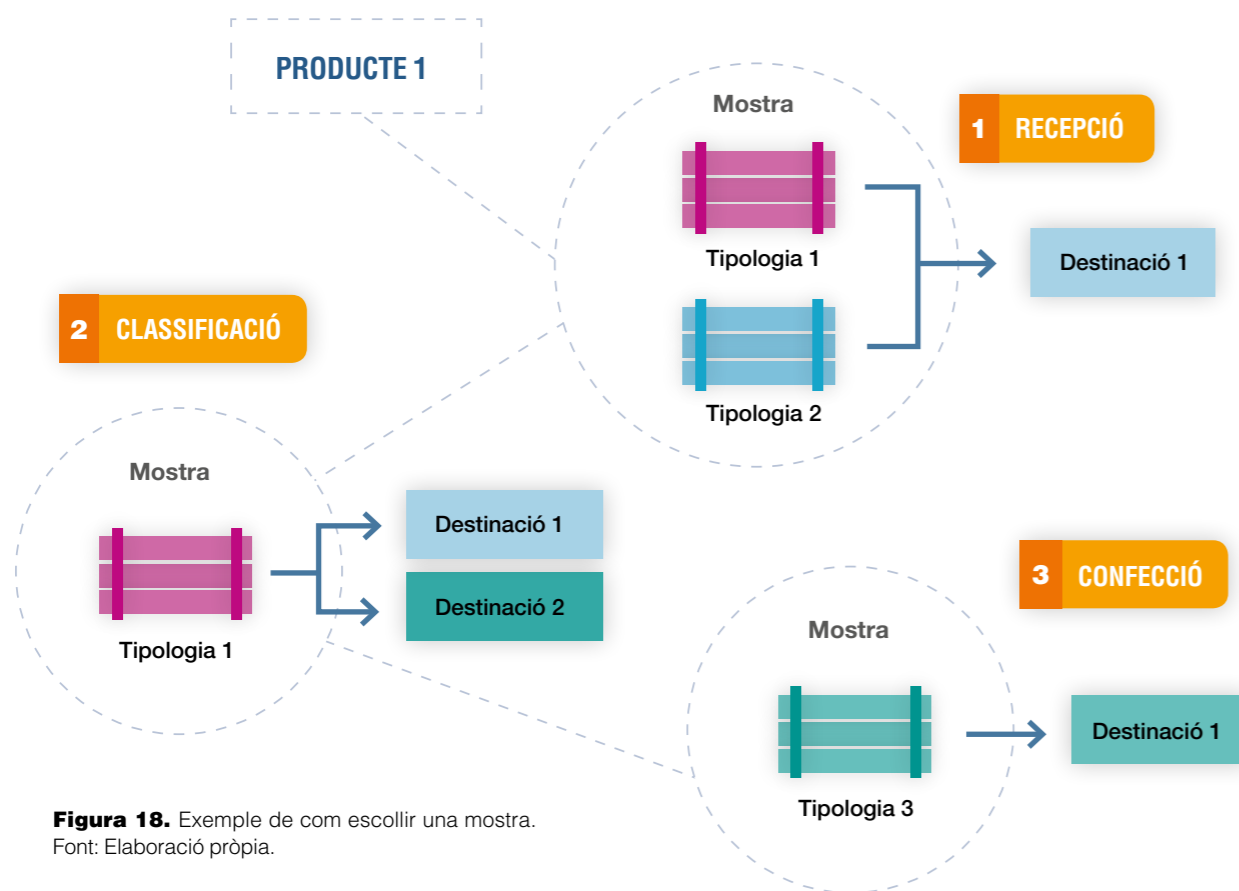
PRODUCTE 1

Mostra

1 RECEPCIÓ

Tipologia 1

Destinació 1

Tipologia 2

2 CLASSIFICACIÓ

Mostra

Tipologia 1

Destinació 1

Destinació 2

3 CONFECCIÓ

Mostra

Destinació 1

Tipologia 3

**Figura 18.** Exemple de com escollir una mostra.
Font: Elaboració pròpia.